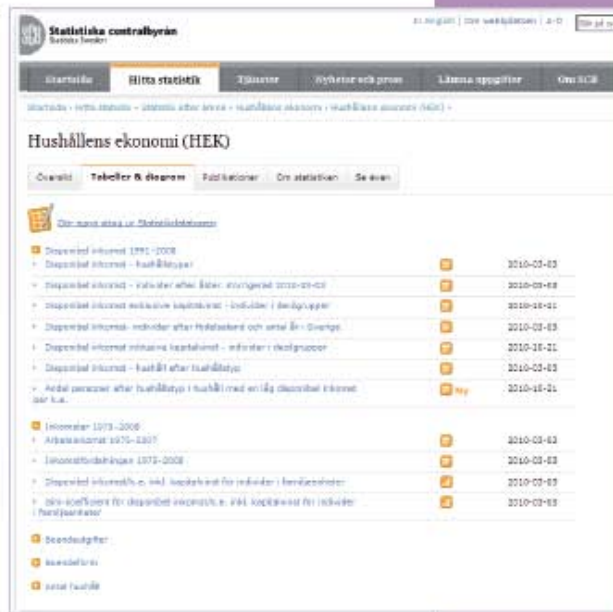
Statistiska centralbyrån
Statistics Sweden

In English | Om webbplatsen | A-Ö

Startsida | Hitta statistik | Tjänster | Nyheter och press | Lämna uppgifter | Om SCB

Startsida › Hitta statistik › Statistik efter ämne › Hushållens ekonomi › Hushållens ekonomi (HEK) ›

Hushållens ekonomi (HEK)

Översikt | Tabeller & diagram | Publikationer | Om statistiken | Se även

Om nya sätt ur Statistikdatabasen

Disponibel inkomst 1991–2008
- Disponibel inkomst – hushållstyper | 2010-03-03
- Disponibel inkomst – individer efter ålder, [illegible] | 2010-03-03
- Disponibel inkomst exklusive kapitalvinst – individer i decilgrupper | 2010-10-21
- Disponibel inkomst– individer efter födelseland och antal år i Sverige | 2010-03-03
- Disponibel inkomst inklusive kapitalvinst – individer i decilgrupper | 2010-10-21
- Disponibel inkomst – hushåll efter hushållstyp | 2010-03-03
- Andel personer efter hushållstyp i hushåll med en låg disponibel inkomst per k.e. | Ny | 2010-10-21

Inkomster 1975–2008
- Arbetsinkomst 1975–2007 | 2010-03-03
- Inkomstfördelningen 1975–2008 | 2010-03-03
- Disponibel inkomst/k.e. inkl. kapitalvinst för individer i familjeenheter | 2010-03-03
- Gini-koefficient för disponibel inkomst/k.e. inkl. kapitalvinst för individer i familjeenheter | 2010-03-03

Boendeutgifter

Boendeform

Antal hushåll